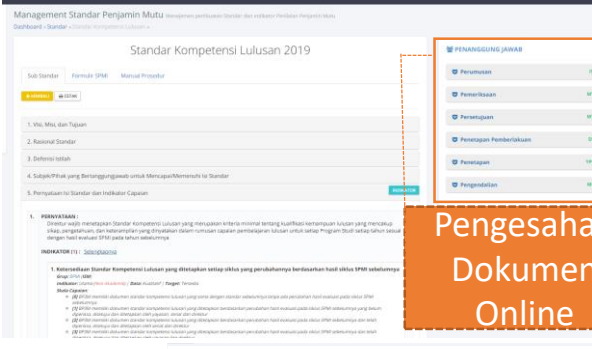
Management Standar Penjamin Mutu Manajemen penetapan standar dan indikator Penjamin Mutu

Dashboard » Standar » Standar Kompetensi Lulusan »

Standar Kompetensi Lulusan 2019

Sub Standar | Formulir SPMI | Manual Prosedur

UNDUH | CETAK

1. Visi, Misi, dan Tujuan

2. Rasional Standar

3. Definisi Istilah

4. Subjek/Pihak yang Bertanggungjawab untuk Mencapai/Memenuhi Isi Standar

5. Pernyataan Isi Standar dan Indikator Capaian

INDIKATOR

1. PERNYATAAN :
Direktur wajib menetapkan Standar Kompetensi Lulusan yang merupakan kriteria minimal tentang kualifikasi kemampuan lulusan yang mencakup sikap, pengetahuan, dan keterampilan yang dinyatakan dalam rumusan capaian pembelajaran lulusan untuk setiap Program Studi setiap tahun sesuai dengan hasil evaluasi SPMI pada tahun sebelumnya

INDIKATOR (1) : Selengkapnya

1. Ketersediaan Standar Kompetensi Lulusan yang ditetapkan setiap siklus yang perubahannya berdasarkan hasil siklus SPMI sebelumnya

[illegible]

PENANGGUNG JAWAB

Perumusan

Pemeriksaan

Persetujuan

Penetapan Pemberlakuan

Penetapan

Pengendalian

Pengesahan Dokumen Online